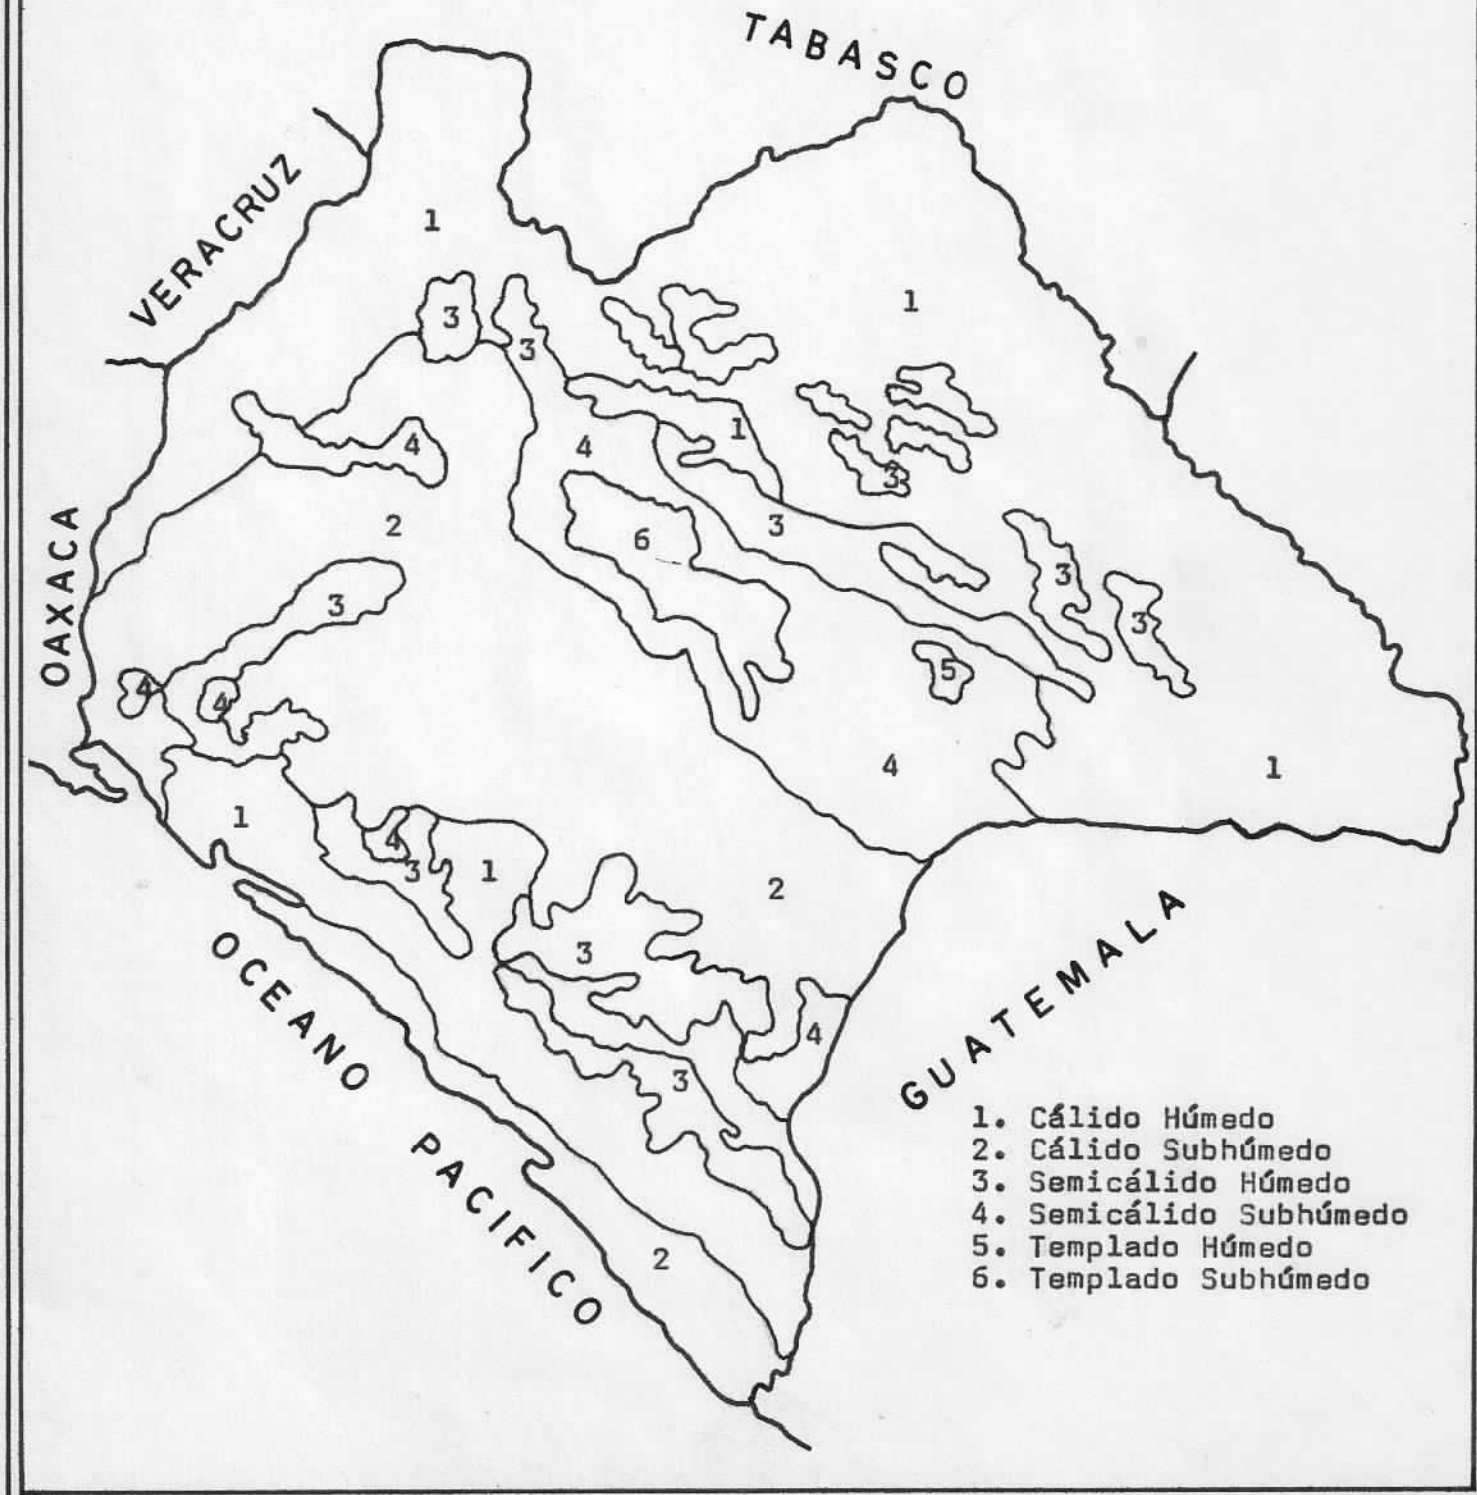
TABASCO

VERACRUZ

OAXACA

1

3

3

1

4

4

1

3

2

6

3

3

3

3

5

4

4

1

1

4

3

1

2

3

4

3

2

OCEANO PACIFICO

GUATEMALA

1. Cálido Húmedo
2. Cálido Subhúmedo
3. Semicálido Húmedo
4. Semicálido Subhúmedo
5. Templado Húmedo
6. Templado Subhúmedo